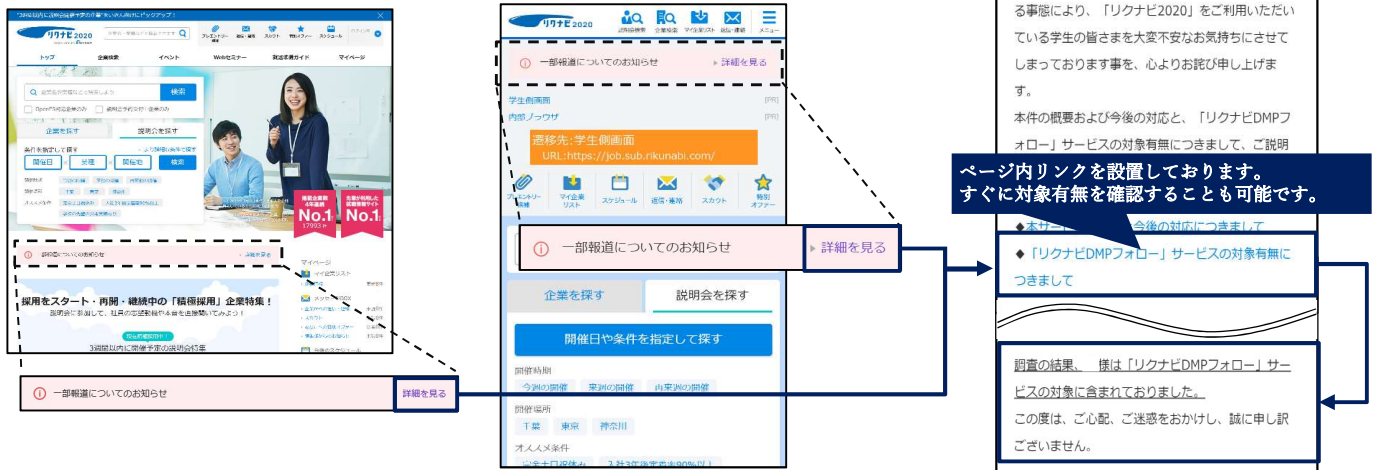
リクナビ2020

トップ　企業検索　イベント　Webセミナー　就活準備ガイド　マイページ

検索

企業を探す　説明会を探す

開催日　受理　開催地　検索

採用企業 4年連続 No.1

No.1

一部報道についてのお知らせ　詳細を見る

マイページ

採用をスタート・再開・継続中の「積極採用」企業特集！

説明会に参加して、社員の生の声を聞いてみよう！

3週間以内に開催予定の説明会特集

一部報道についてのお知らせ　詳細を見る

リクナビ2020

一部報道についてのお知らせ　詳細を見る

学生側画面　[PR]

内部ブラウザ　[PR]

遷移先：学生側画面
URL:https://job.sub.rikunabi.com/

プレエントリー候補　マイ企業リスト　スケジュール　選考・履歴　スカウト　特別オファー

一部報道についてのお知らせ　詳細を見る

企業を探す　説明会を探す

開催日や条件を指定して探す

開催時期

今週の開催　来週の開催　再来週の開催

開催場所

千葉　東京　神奈川

オススメ条件

る事態により、「リクナビ2020」をご利用いただいている学生の皆さまを大変不安なお気持ちにさせてしまっております事を、心よりお詫び申し上げます。

本件の概要および今後の対応と、「リクナビDMPフォロー」サービスの対象有無につきまして、ご説明

ページ内リンクを設置しております。
すぐに対象有無を確認することも可能です。

◆本サー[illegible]今後の対応につきまして

◆「リクナビDMPフォロー」サービスの対象有無につきまして

調査の結果、 様は「リクナビDMPフォロー」サービスの対象に含まれておりました。

この度は、ご心配、ご迷惑をおかけし、誠に申し訳ございません。